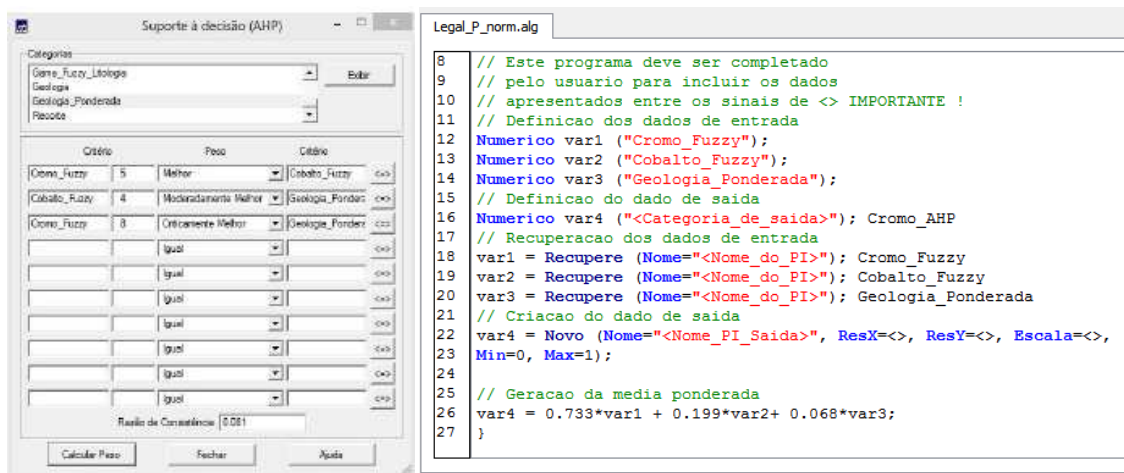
Suporte à decisão (AHP)

Categorias
Gama_Fuzzy_Litologia
Geologia
Geologia_Ponderada
Recorte

Exibir

| Critério | | Peso | Critério | |
|---|---|---|---|---|
| Cromo_Fuzzy | 5 | Melhor | Cobalto_Fuzzy | <=> |
| Cobalto_Fuzzy | 4 | Moderadamente Melhor | Geologia_Ponderad | <=> |
| Cromo_Fuzzy | 8 | Criticamente Melhor | Geologia_Ponderad | <=> |
| | | Igual | | <=> |
| | | Igual | | <=> |
| | | Igual | | <=> |
| | | Igual | | <=> |
| | | Igual | | <=> |
| | | Igual | | <=> |
| | | Igual | | <=> |

Razão de Consistência: 0.081

Calcular Peso Fechar Ajuda

Legal_P_norm.alg

8 // Este programa deve ser completado
9 // pelo usuario para incluir os dados
10 // apresentados entre os sinais de <> IMPORTANTE !
11 // Definicao dos dados de entrada
12 Numerico var1 ("Cromo_Fuzzy");
13 Numerico var2 ("Cobalto_Fuzzy");
14 Numerico var3 ("Geologia_Ponderada");
15 // Definicao do dado de saida
16 Numerico var4 ("<Categoria_de_saida>"); Cromo_AHP
17 // Recuperacao dos dados de entrada
18 var1 = Recupere (Nome="<Nome_do_PI>"); Cromo_Fuzzy
19 var2 = Recupere (Nome="<Nome_do_PI>"); Cobalto_Fuzzy
20 var3 = Recupere (Nome="<Nome_do_PI>"); Geologia_Ponderada
21 // Criacao do dado de saida
22 var4 = Novo (Nome="<Nome_PI_Saida>", ResX=<>, ResY=<>, Escala=<>,
23 Min=0, Max=1);
24
25 // Geracao da media ponderada
26 var4 = 0.733*var1 + 0.199*var2+ 0.068*var3;
27 }